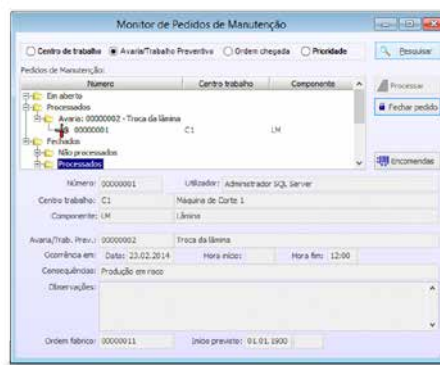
Monitor de Pedidos de Manutenção

Centro de trabalho
Avaria/Trabalho Preventivo
Ordem chegada
Prioridade

Pesquisar

Pedidos de Manutenção:

| Numero | Centro trabalho | Componente |
|---|---|---|
| Em aberto | | |
| Processados | | |
| Avaria: 00000002 - Troca da lâmina | | |
| 00000001 | C1 | LM |
| Fechados | | |
| Não processados | | |
| Processados | | |

Processar
Fechar pedido
Encomendas

Número: 00000001
Utilizador: Administrador SQL Server
Centro trabalho: C1
Maquina de Corte 1
Componente: LM
Lâmina
Avaria/Trab. Prev.: 00000002
Troca da lâmina
Ocorrência em: Data: 23.02.2014
Hora início:
Hora fim: 12:00
Consequências: Produção em risco
Observações:
Ordem fabrico: 00000011
Início previsto: 01.01.1900